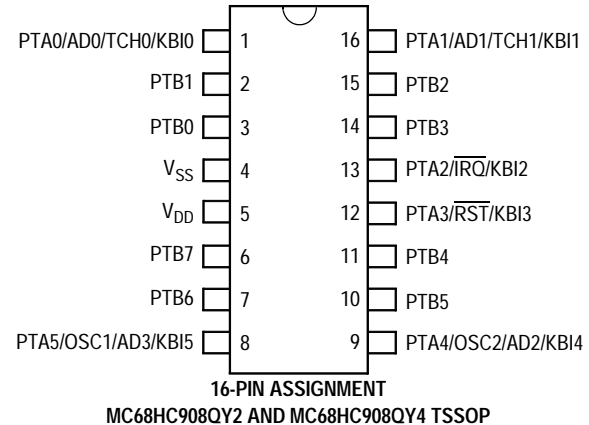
PTA0/AD0/TCH0/KBI0 1
PTB1 2
PTB0 3
$V_{SS}$ 4
$V_{DD}$ 5
PTB7 6
PTB6 7
PTA5/OSC1/AD3/KBI5 8

16 PTA1/AD1/TCH1/KBI1
15 PTB2
14 PTB3
13 PTA2/$\overline{IRQ}$/KBI2
12 PTA3/$\overline{RST}$/KBI3
11 PTB4
10 PTB5
9 PTA4/OSC2/AD2/KBI4

16-PIN ASSIGNMENT
MC68HC908QY2 AND MC68HC908QY4 TSSOP